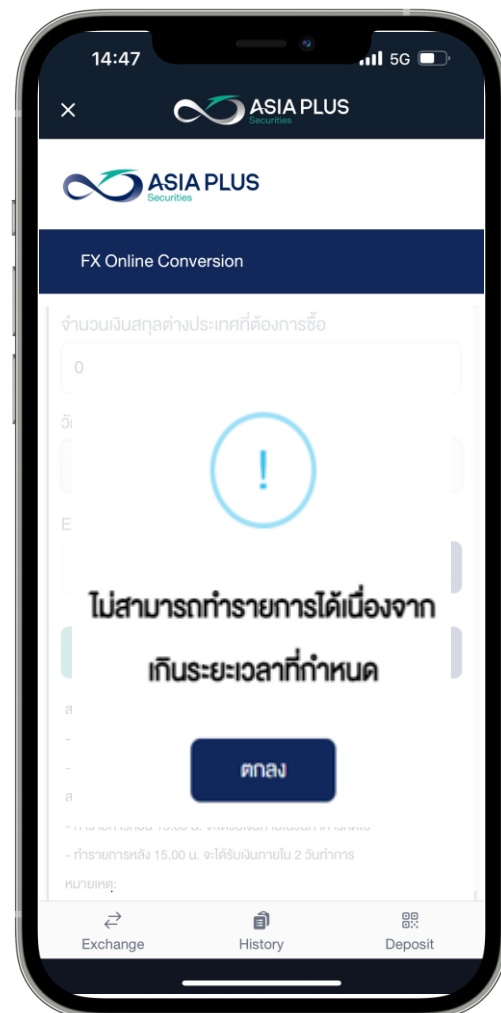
14:47
5G

ASIA PLUS
Securities

ASIA PLUS
Securities

FX Online Conversion

จำนวนเงินสกุลต่างประเทศที่ต้องการซื้อ

0

!

ไม่สามารถทำรายการได้เนื่องจากเกินระยะเวลาที่กำหนด

ตกลง

- ทำรายการหลัง 15.00 น. จะได้รับเงินภายใน 2 วันทำการ

หมายเหตุ:

Exchange
History
Deposit